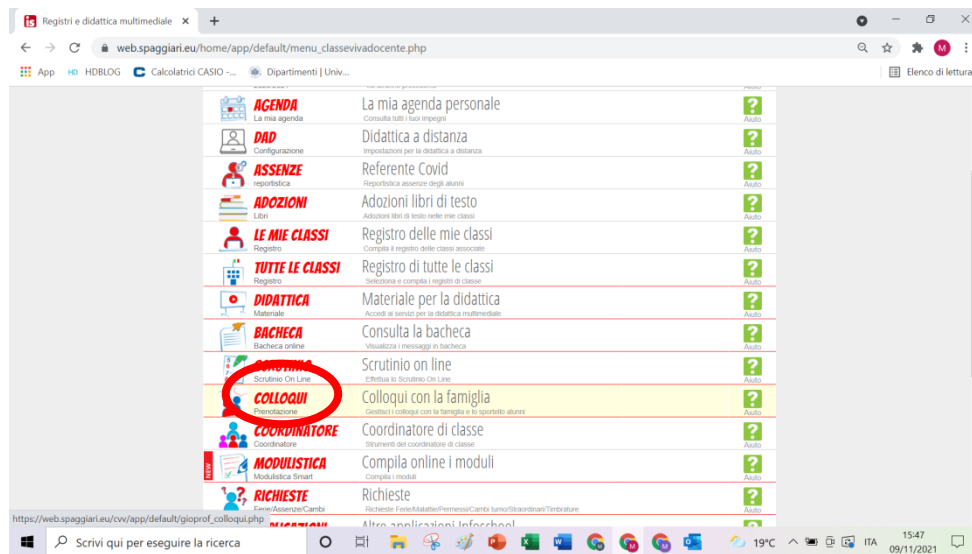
Registri e didattica multimediale ×
+
web.spaggiari.eu/home/app/default/menu_classevivadocente.php
App HDBLOG Calcolatrici CASIO -... Dipartimenti | Univ...
Elenco di lettura

AGENDA
La mia agenda
La mia agenda personale
Consulta tutti i tuoi impegni
Aiuto

DAD
Configurazione
Didattica a distanza
Impostazioni per la didattica a distanza
Aiuto

ASSENZE
reportistica
Referente Covid
Reportistica assenze degli alunni
Aiuto

ADOZIONI
Libri
Adozioni libri di testo
Adozioni libri di testo nelle mie classi
Aiuto

LE MIE CLASSI
Registro
Registro delle mie classi
Compila il registro delle classi associate
Aiuto

TUTTE LE CLASSI
Registro
Registro di tutte le classi
Seleziona e compila i registri di classe
Aiuto

DIDATTICA
Materiale
Materiale per la didattica
Accedi ai servizi per la didattica multimediale
Aiuto

BACHECA
Bacheca online
Consulta la bacheca
Visualizza i messaggi in bacheca
Aiuto

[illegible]
Scrutinio On Line
Scrutinio on line
Effettua lo Scrutinio On Line
Aiuto

COLLOQUI
Prenotazione
Colloqui con la famiglia
Gestisci i colloqui con la famiglia e lo sportello alunni
Aiuto

COORDINATORE
Coordinatore
Coordinatore di classe
Strumenti del coordinatore di classe
Aiuto

NEW
MODULISTICA
Modulistica Smart
Compila online i moduli
Compila i moduli
Aiuto

RICHIESTE
Ferie/Assenze/Cambi
Richieste
Richieste Ferie/Malattie/Permessi/Cambi turno/Straordinari/Timbrature
Aiuto

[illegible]
Altre applicazioni Infoschool

https://web.spaggiari.eu/cvv/app/default/gioprof_colloqui.php

Scrivi qui per eseguire la ricerca
19°C ITA 15:47 09/11/2021